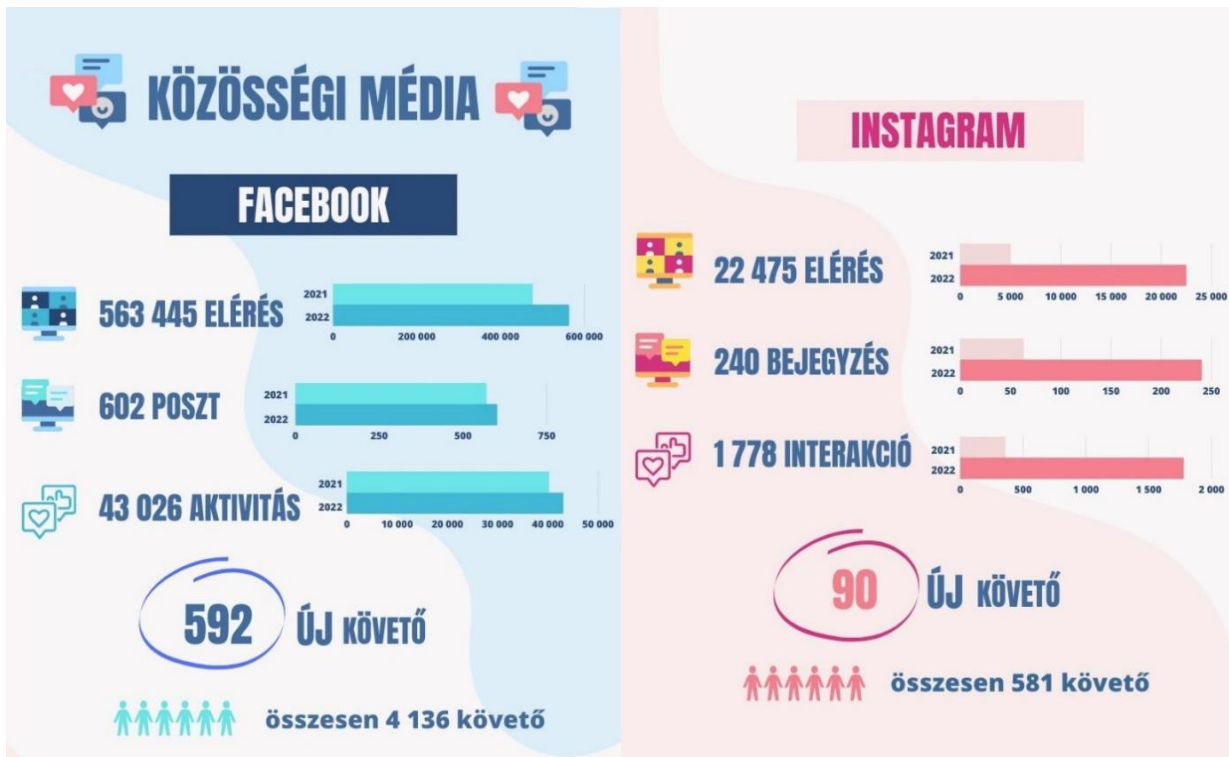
KÖZÖSSÉGI MÉDIA

FACEBOOK

563 445 ELÉRÉS

2021
2022
0 200 000 400 000 600 000

602 POSZT

2021
2022
0 250 500 750

43 026 AKTIVITÁS

2021
2022
0 10 000 20 000 30 000 40 000 50 000

592 ÚJ KÖVETŐ

összesen 4 136 követő

INSTAGRAM

22 475 ELÉRÉS

2021
2022
0 5 000 10 000 15 000 20 000 25 000

240 BEJEGYZÉS

2021
2022
0 50 100 150 200 250

1 778 INTERAKCIÓ

2021
2022
0 500 1 000 1 500 2 000

90 ÚJ KÖVETŐ

összesen 581 követő